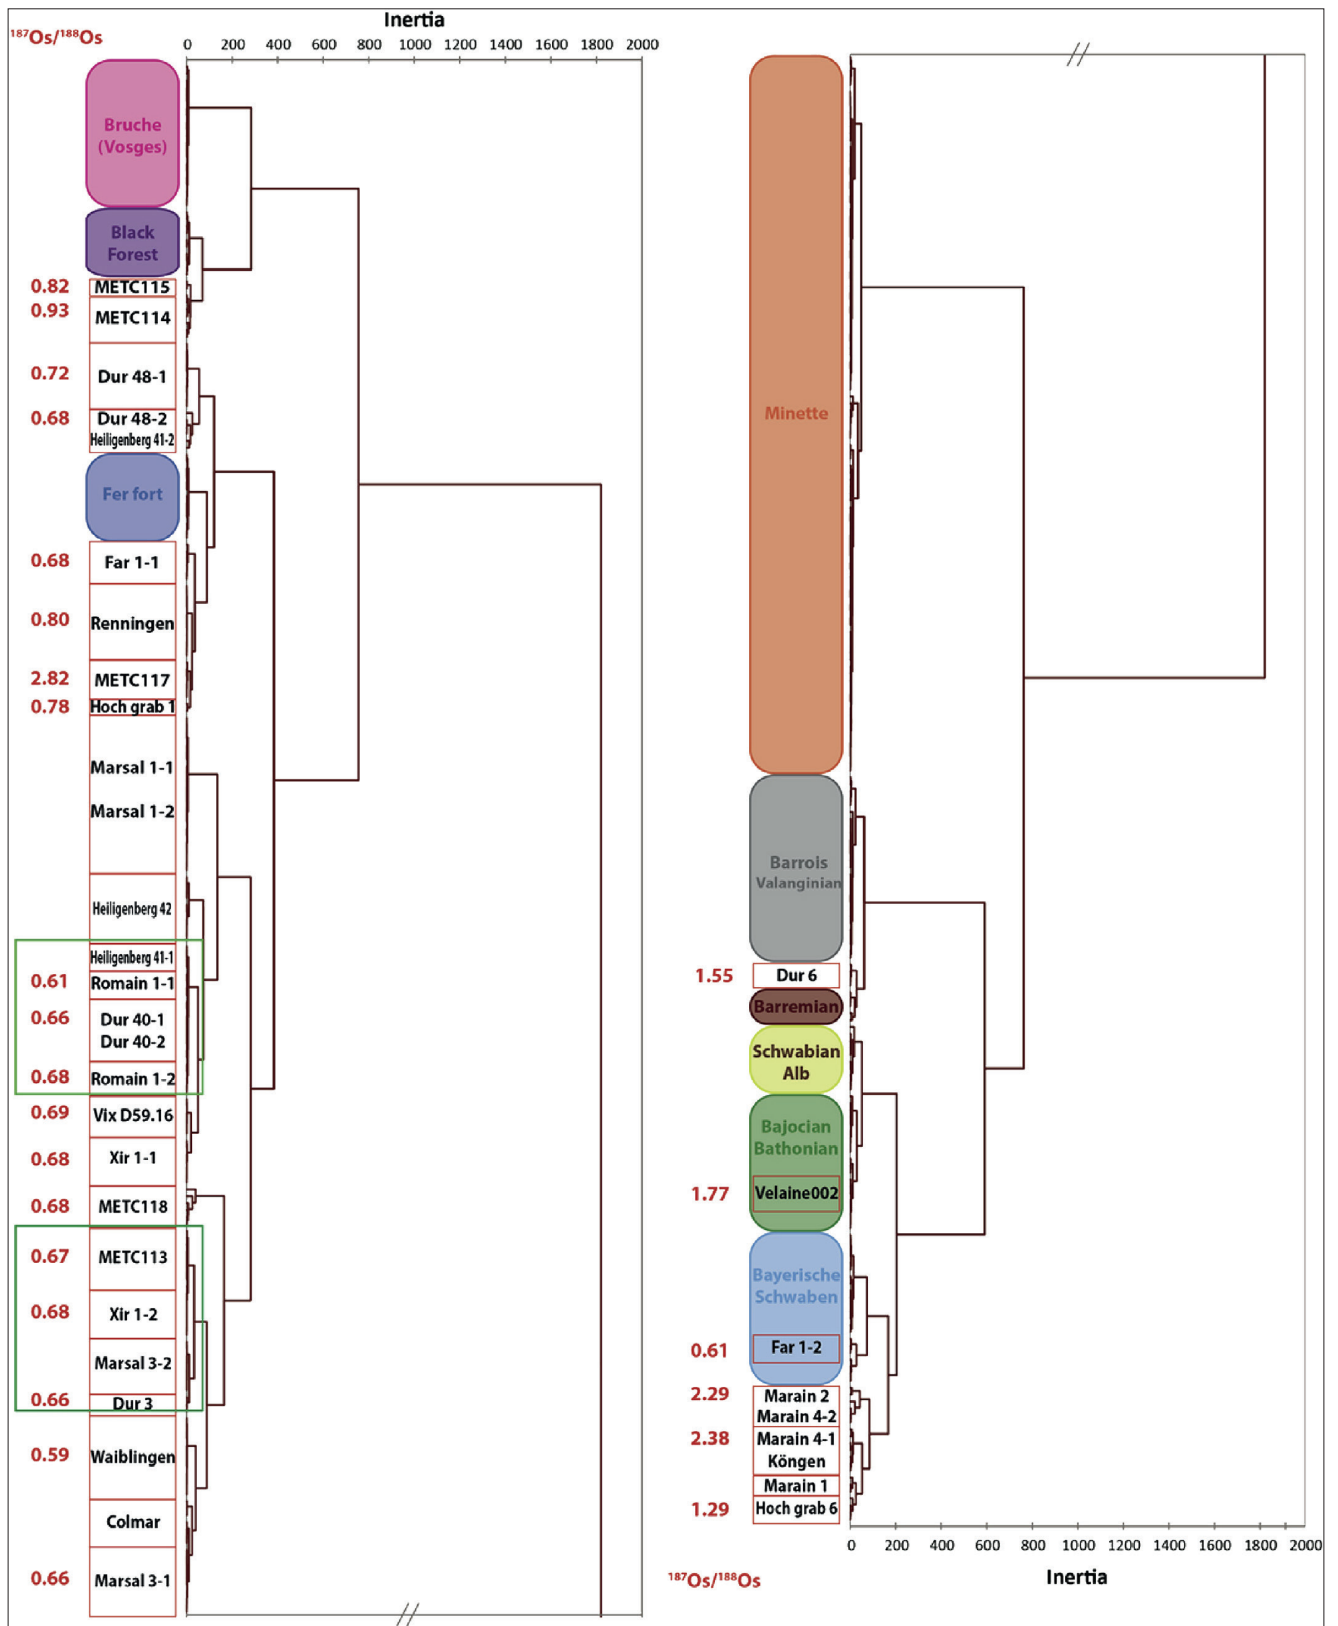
$^{187}Os/^{188}Os$

Inertia

0 200 400 600 800 1000 1200 1400 1600 1800 2000

Bruche (Vosges)

Black Forest

0.82 METC115

0.93 METC114

0.72 Dur 48-1

0.68 Dur 48-2

Heiligenberg 41-2

Fer fort

0.68 Far 1-1

0.80 Renningen

2.82 METC117

0.78 Hoch grab 1

Marsal 1-1

Marsal 1-2

Heiligenberg 42

Heiligenberg 41-1

0.61 Romain 1-1

0.66 Dur 40-1 Dur 40-2

0.68 Romain 1-2

0.69 Vix D59.16

0.68 Xir 1-1

0.68 METC118

0.67 METC113

0.68 Xir 1-2

Marsal 3-2

0.66 Dur 3

0.59 Waiblingen

Colmar

0.66 Marsal 3-1

Minette

Barrois Valanginian

1.55 Dur 6

Barremian

Schwabian Alb

Bajocian Bathonian

1.77 Velaine002

Bayerische Schwaben

0.61 Far 1-2

2.29 Marain 2 Marain 4-2

2.38 Marain 4-1 Köngen

Marain 1

1.29 Hoch grab 6

0 200 400 600 800 1000 1200 1400 1600 1800 2000

$^{187}Os/^{188}Os$

Inertia